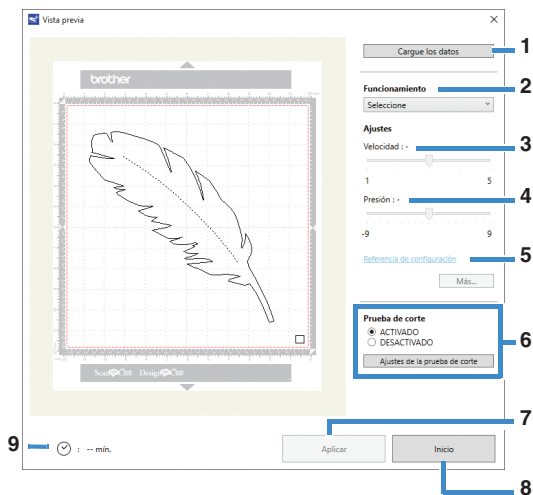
Vista previa

brother

ScanNCut DesignNCut

Cargue los datos

1

Funcionamiento

2

Seleccione

Ajustes

Velocidad : -

3

1

5

Presión : -

4

-9

9

Referencia de configuración

5

Más...

Prueba de corte

ACTIVADO

DESACTIVADO

6

Ajustes de la prueba de corte

9

: -- min.

Aplicar

7

Inicio

8